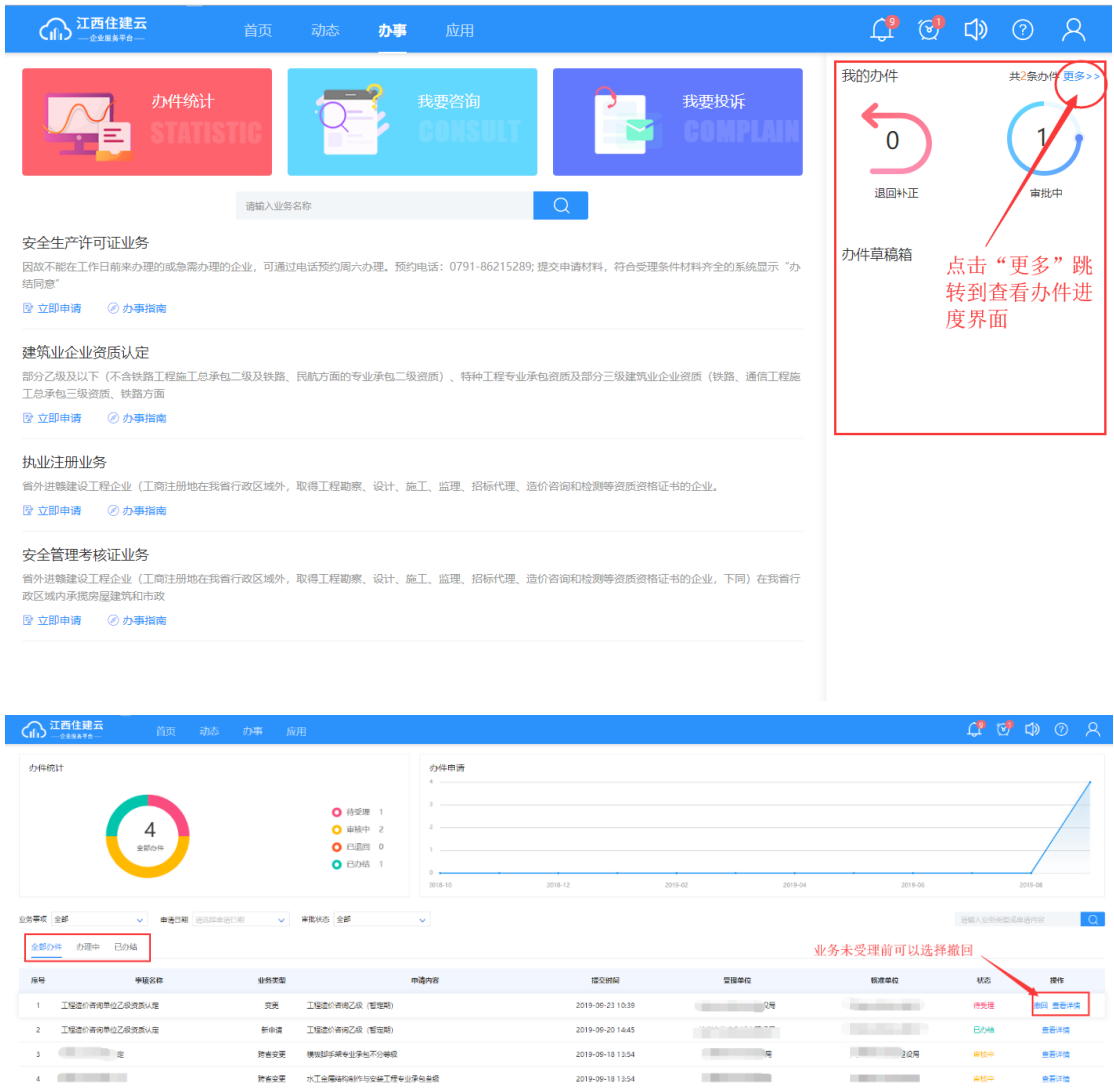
江西住建云
— 企业服务平台 —
首页 动态 办事 应用
9 1

办件统计 STATISTIC
我要咨询 CONSULT
我要投诉 COMPLAIN

请输入业务名称

安全生产许可证业务
因故不能在工作日前来办理的或急需办理的企业，可通过电话预约周六办理。预约电话：0791-86215289; 提交申请材料，符合受理条件材料齐全的系统显示“办结同意”
立即申请 办事指南

建筑业企业资质认定
部分乙级及以下（不含铁路工程施工总承包二级及铁路、民航方面的专业承包二级资质）、特种工程专业承包资质及部分三级建筑业企业资质（铁路、通信工程施工总承包三级资质、铁路方面
立即申请 办事指南

执业注册业务
省外进赣建设工程企业（工商注册地在我省行政区域外，取得工程勘察、设计、施工、监理、招标代理、造价咨询和检测等资质资格证书的企业。
立即申请 办事指南

安全管理考核证业务
省外进赣建设工程企业（工商注册地在我省行政区域外，取得工程勘察、设计、施工、监理、招标代理、造价咨询和检测等资质资格证书的企业，下同）在我省行政区域内承揽房屋建筑和市政
立即申请 办事指南

我的办件 共2条办件 更多>>
0 退回补正
1 审批中
办件草稿箱
点击“更多”跳转到查看办件进度界面

江西住建云
— 企业服务平台 —
首页 动态 办事 应用
9 1

办件统计
4 全部办件
待受理 1
审核中 2
已退回 0
已办结 1

办件申请
4 3 2 1 0
2018-10 2018-12 2019-02 2019-04 2019-06 2019-08

业务事项 全部 申请日期 选择申请日期 审批状态 全部 请输入业务名称或申请内容
全部办件 办理中 已办结
业务未受理前可以选择撤回

| 序号 | 事项名称 | 业务类型 | 申请内容 | 提交时间 | 受理单位 | 核准单位 | 状态 | 操作 |
|---|---|---|---|---|---|---|---|---|
| 1 | 工程造价咨询单位乙级资质认定 | 变更 | 工程造价咨询乙级（暂定期） | 2019-06-23 10:39 | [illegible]设局 | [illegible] | 待受理 | 撤回 查看详情 |
| 2 | 工程造价咨询单位乙级资质认定 | 新申请 | 工程造价咨询乙级（暂定期） | 2019-06-20 14:45 | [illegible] | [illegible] | 已办结 | 查看详情 |
| 3 | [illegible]定 | 简省变更 | 模板脚手架专业承包不分等级 | 2019-09-18 13:54 | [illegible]局 | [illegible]设局 | 审核中 | 查看详情 |
| 4 | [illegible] | 简省变更 | 水工金属结构制作与安装工程专业承包叁级 | 2019-09-18 13:54 | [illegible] | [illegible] | 审核中 | 查看详情 |